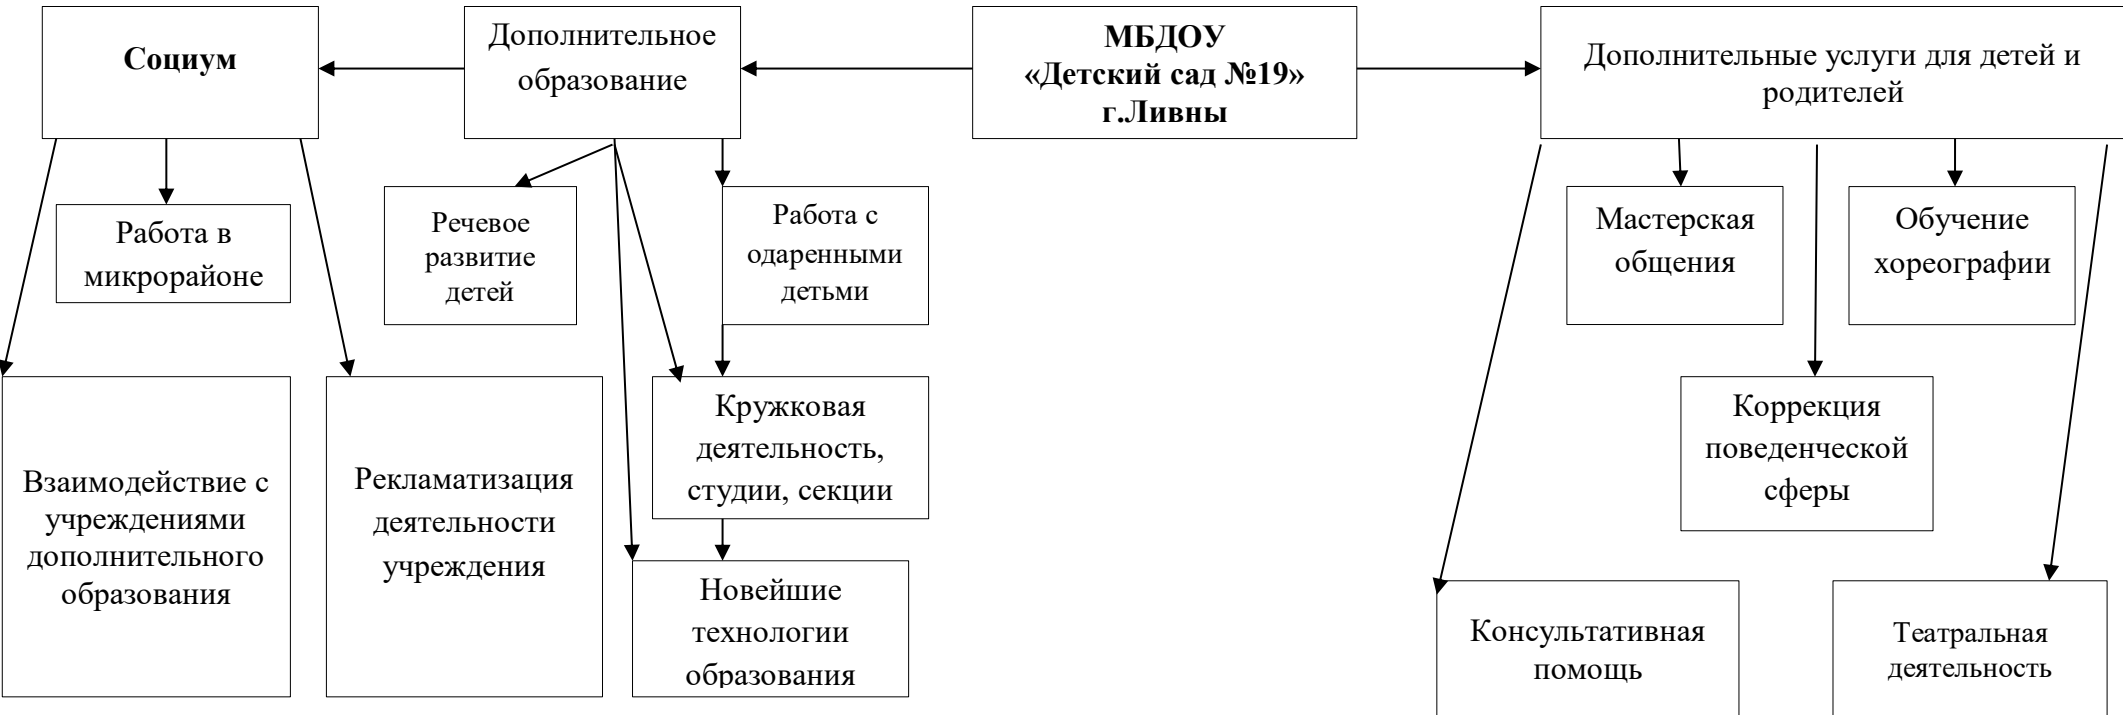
**Социум**

Дополнительное образование

**МБДОУ «Детский сад №19» г.Ливны**

Дополнительные услуги для детей и родителей

Работа в микрорайоне

Речевое развитие детей

Работа с одаренными детьми

Мастерская общения

Обучение хореографии

Взаимодействие с учреждениями дополнительного образования

Рекламатизация деятельности учреждения

Кружковая деятельность, студии, секции

Новейшие технологии образования

Коррекция поведенческой сферы

Консультативная помощь

Театральная деятельность